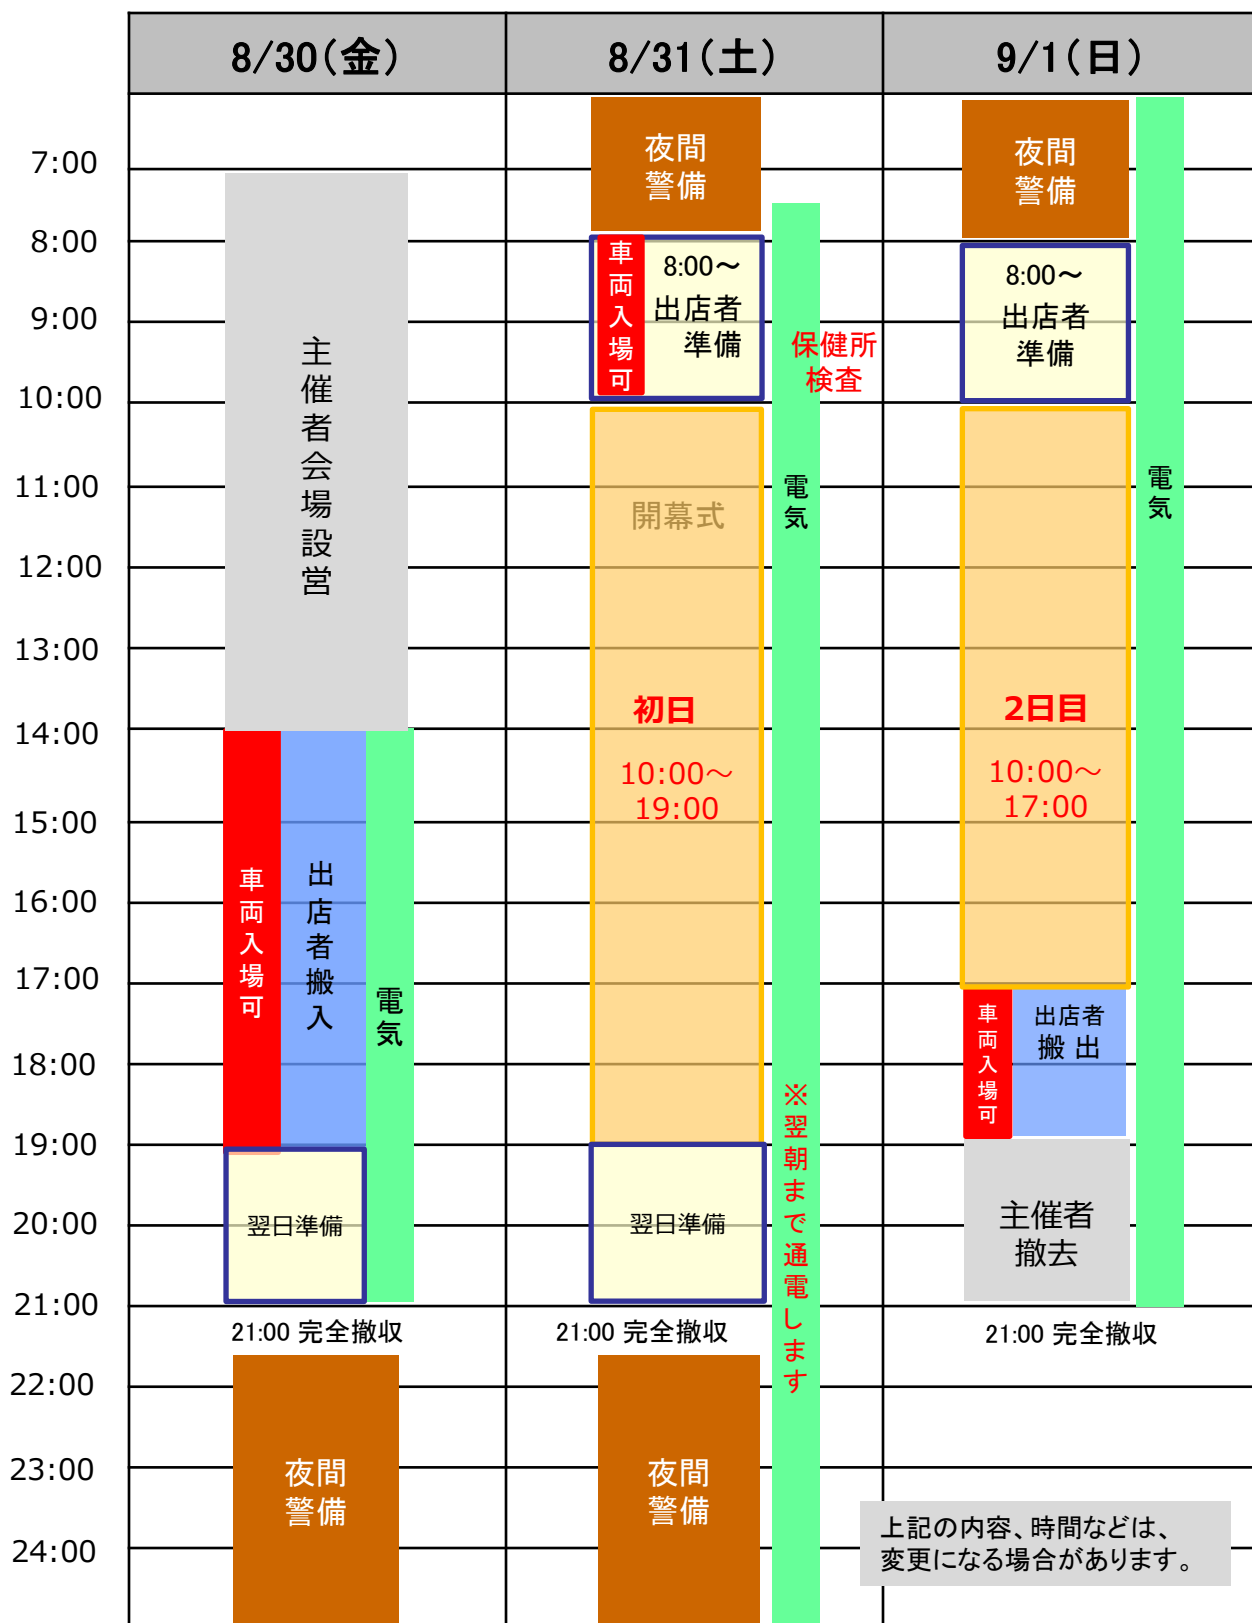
| | 8/30(金) | 8/31(土) | 9/1(日) |
|---|---|---|---|

7:00
8:00
9:00
10:00
11:00
12:00
13:00
14:00
15:00
16:00
17:00
18:00
19:00
20:00
21:00
22:00
23:00
24:00

8/30(金)

主催者会場設営

車両入場可

出店者搬入

電気

翌日準備

21:00 完全撤収

夜間警備

8/31(土)

夜間警備

車両入場可

8:00～
出店者準備

保健所検査

電気

開幕式

初日

10:00～
19:00

※翌朝まで通電します

翌日準備

21:00 完全撤収

夜間警備

9/1(日)

夜間警備

8:00～
出店者準備

電気

2日目

10:00～
17:00

車両入場可

出店者搬出

主催者撤去

21:00 完全撤収

上記の内容、時間などは、変更になる場合があります。